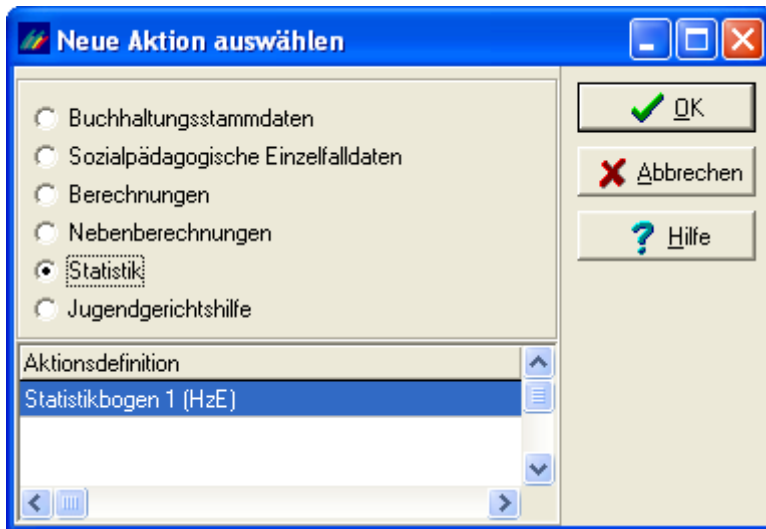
Neue Aktion auswählen

Buchhaltungsstammdaten
Sozialpädagogische Einzelfalldaten
Berechnungen
Nebenberechnungen
Statistik
Jugendgerichtshilfe

Aktionsdefinition
Statistikbogen 1 (HzE)

OK
Abbrechen
Hilfe